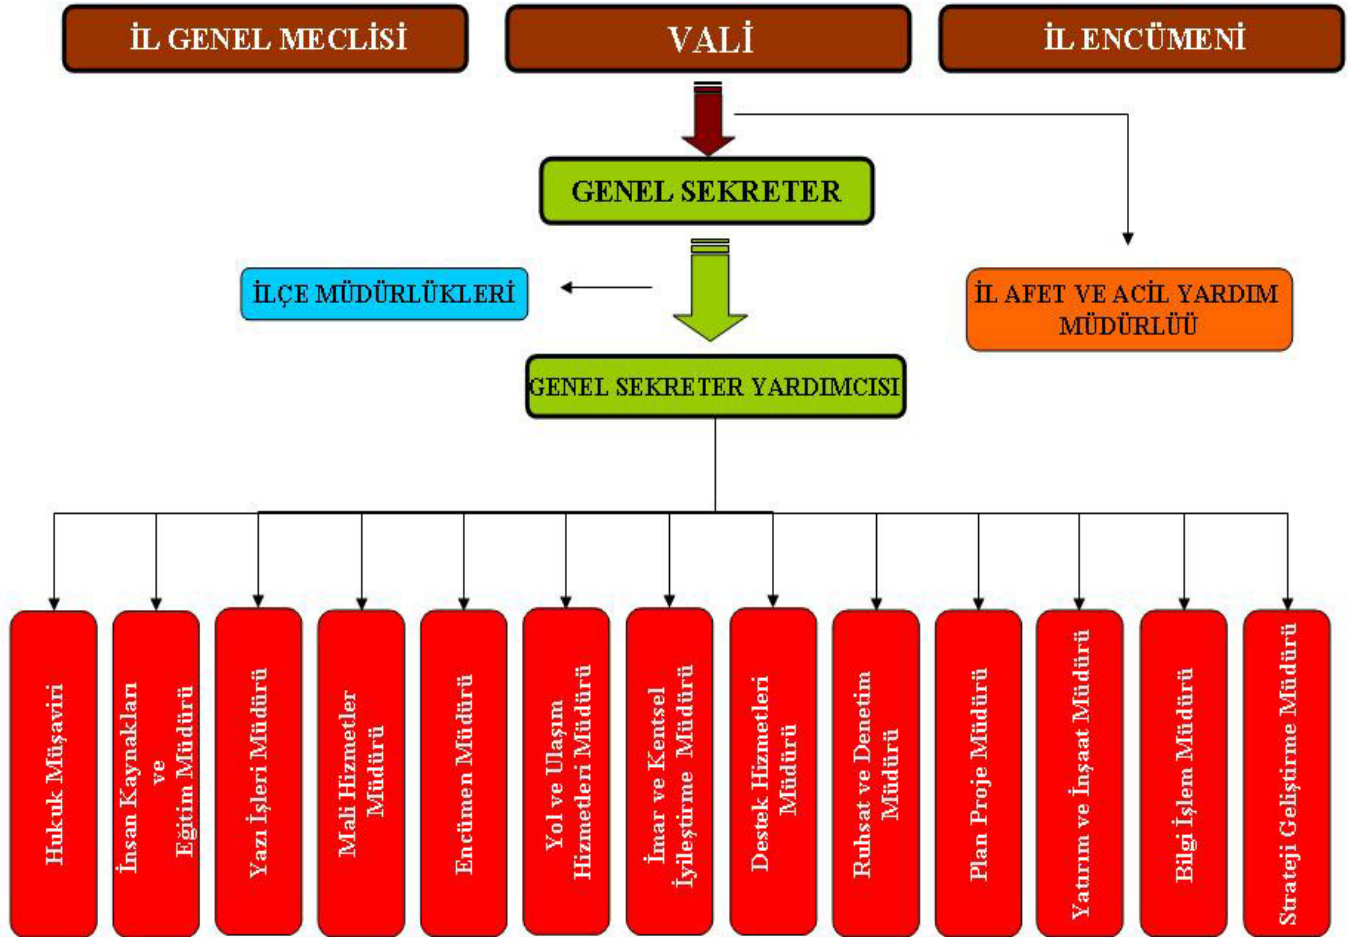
İL GENEL MECLİSİ

VALİ

İL ENCÜMENİ

GENEL SEKRETER

İLÇE MÜDÜRLÜKLERİ

İL AFET VE ACİL YARDIM MÜDÜRLÜÜ

GENEL SEKRETER YARDIMCISI

Hukuk Müşaviri

İnsan Kaynakları ve Eğitim Müdürü

Yazı İşleri Müdürü

Mali Hizmetler Müdürü

Encümen Müdürü

Yol ve Ulaşım Hizmetleri Müdürü

İmar ve Kentsel İyileştirme Müdürü

Destek Hizmetleri Müdürü

Ruhsat ve Denetim Müdürü

Plan Proje Müdürü

Yatırım ve İnşaat Müdürü

Bilgi İşlem Müdürü

Strateji Geliştirme Müdürü